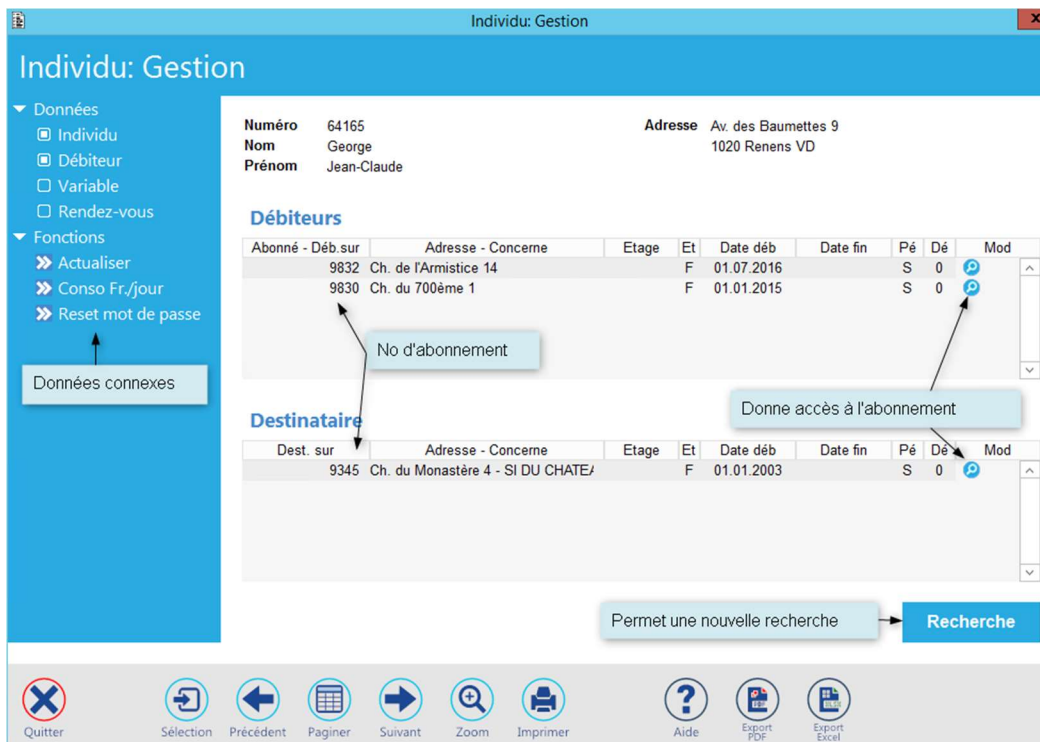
Individu: Gestion

Individu: Gestion

Données
Individu
Débiteur
Variable
Rendez-vous
Fonctions
Actualiser
Conso Fr./jour
Reset mot de passe

Données connexes

Numéro 64165
Nom George
Prénom Jean-Claude

Adresse Av. des Baumettes 9
1020 Renens VD

Débiteurs

| Abonné - Déb.sur | Adresse - Concerne | Etage | Et | Date déb | Date fin | Pé | Dé | Mod |
|---|---|---|---|---|---|---|---|---|
| 9832 | Ch. de l'Armistice 14 | | F | 01.07.2016 | | S | 0 | |
| 9830 | Ch. du 700ème 1 | | F | 01.01.2015 | | S | 0 | |

No d'abonnement

Donne accès à l'abonnement

Destinataire

| Dest. sur | Adresse - Concerne | Etage | Et | Date déb | Date fin | Pé | Dé | Mod |
|---|---|---|---|---|---|---|---|---|
| 9345 | Ch. du Monastère 4 - SI DU CHATE/ | | F | 01.01.2003 | | S | 0 | |

Permet une nouvelle recherche

Recherche

Quitter Sélection Précédent Paginer Suivant Zoom Imprimer Aide Export PDF Export Excel